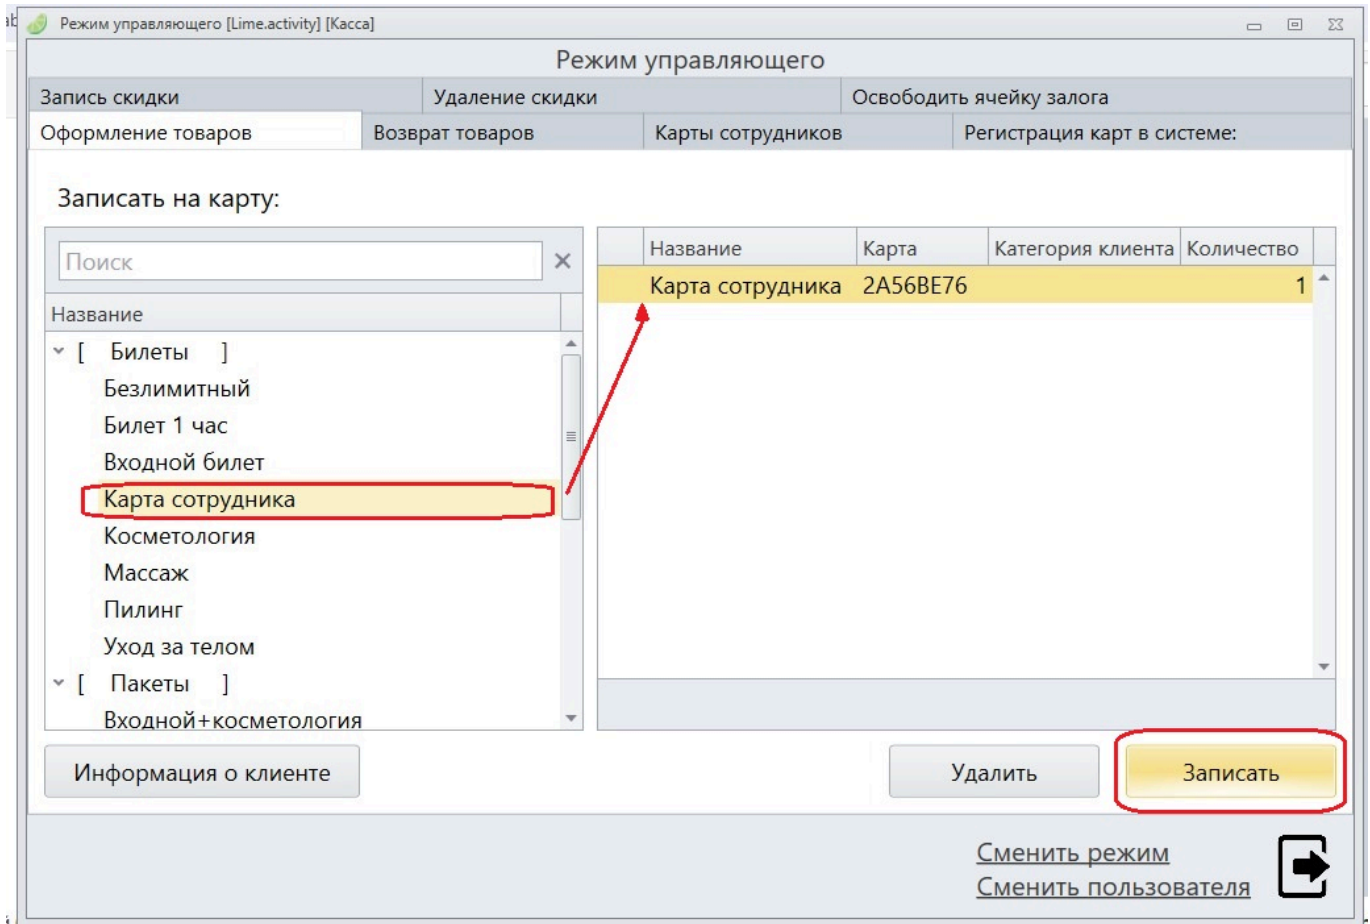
Режим управляющего [Lime.activity] [Касса]

Режим управляющего

Запись скидки | Удаление скидки | Освободить ячейку залога

Оформление товаров | Возврат товаров | Карты сотрудников | Регистрация карт в системе:

Записать на карту:

Поиск

Название

[ Билеты ]
Безлимитный
Билет 1 час
Входной билет
Карта сотрудника
Косметология
Массаж
Пилинг
Уход за телом
[ Пакеты ]
Входной+косметология

| Название | Карта | Категория клиента | Количество |
|---|---|---|---|
| Карта сотрудника | 2A56BE76 | | 1 |

Информация о клиенте

Удалить

Записать

Сменить режим
Сменить пользователя